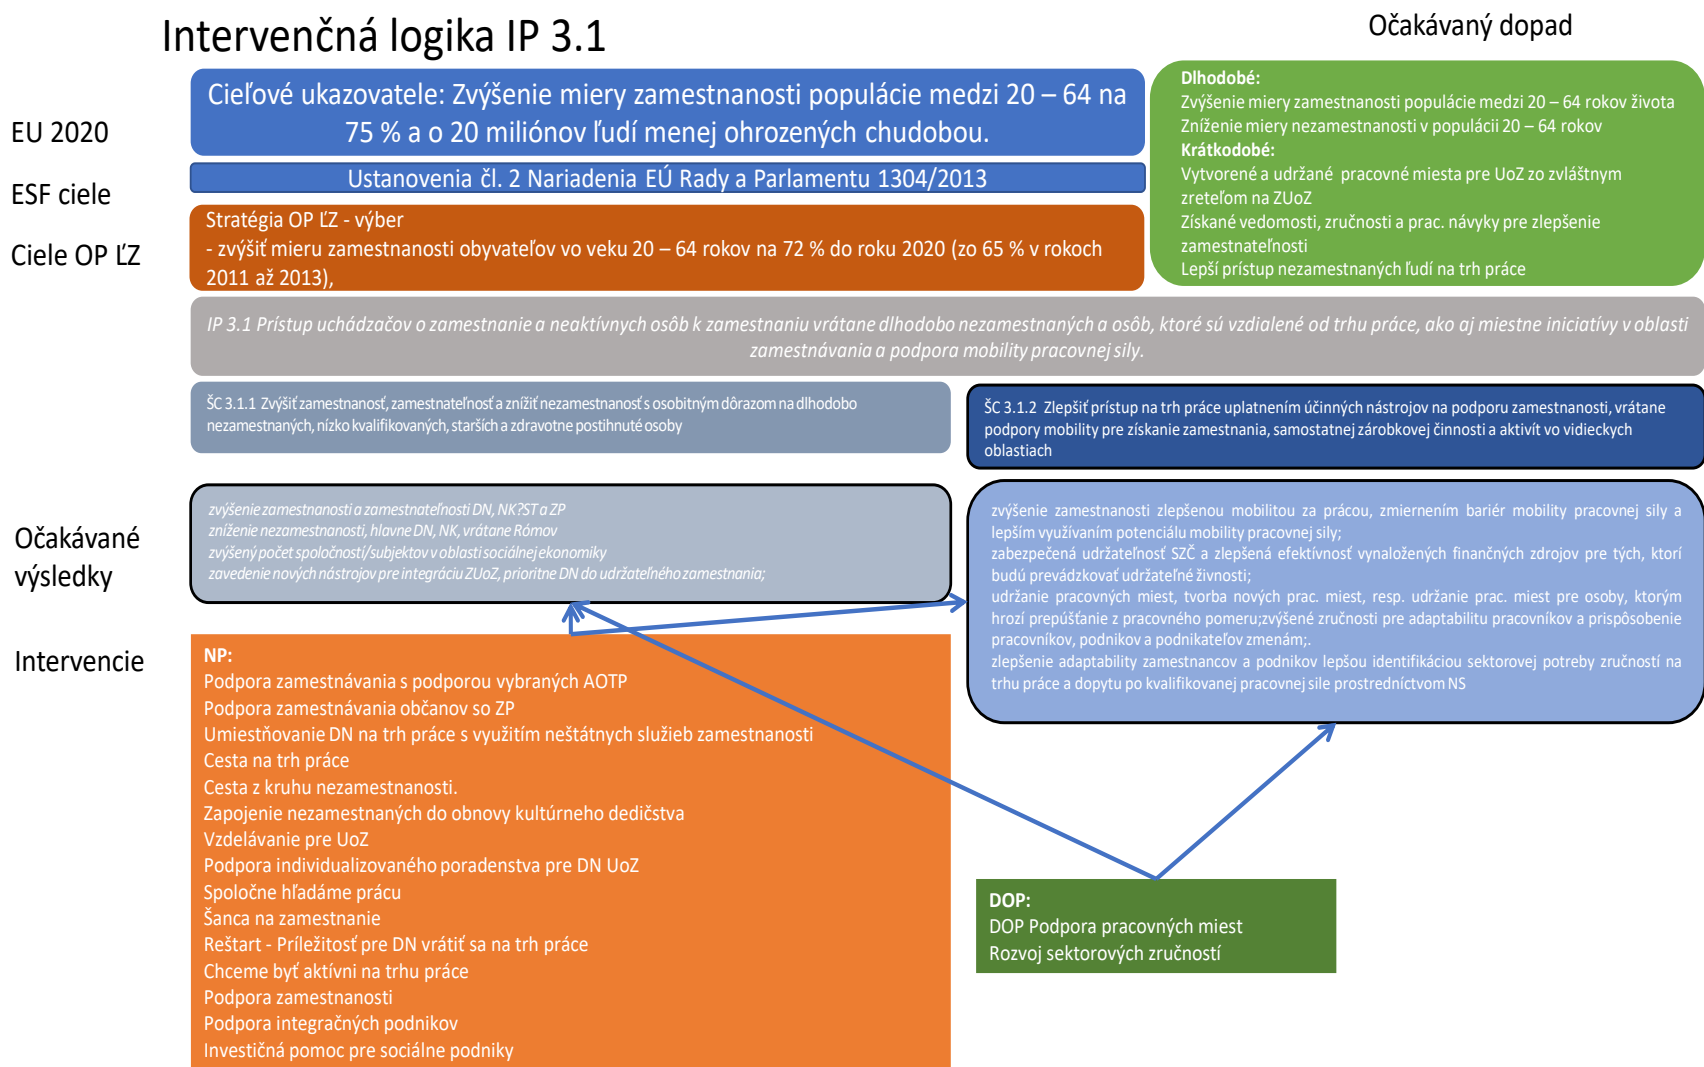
Intervenčná logika IP 3.1

Očakávaný dopad

EU 2020

Cieľové ukazovatele: Zvýšenie miery zamestnanosti populácie medzi 20 – 64 na 75 % a o 20 miliónov ľudí menej ohrozených chudobou.

ESF ciele

Ustanovenia čl. 2 Nariadenia EÚ Rady a Parlamentu 1304/2013

Ciele OP ĽZ

Stratégia OP ĽZ - výber
- zvýšiť mieru zamestnanosti obyvateľov vo veku 20 – 64 rokov na 72 % do roku 2020 (zo 65 % v rokoch 2011 až 2013),

Dlhodobé:
Zvýšenie miery zamestnanosti populácie medzi 20 – 64 rokov života
Zníženie miery nezamestnanosti v populácii 20 – 64 rokov
Krátkodobé:
Vytvorené a udržané pracovné miesta pre UoZ zo zvláštnym zreteľom na ZUoZ
Získané vedomosti, zručnosti a prac. návyky pre zlepšenie zamestnateľnosti
Lepší prístup nezamestnaných ľudí na trh práce

IP 3.1 Prístup uchádzačov o zamestnanie a neaktívnych osôb k zamestnaniu vrátane dlhodobo nezamestnaných a osôb, ktoré sú vzdialené od trhu práce, ako aj miestne iniciatívy v oblasti zamestnávania a podpora mobility pracovnej sily.

ŠC 3.1.1 Zvýšiť zamestnanosť, zamestnateľnosť a znížiť nezamestnanosť s osobitným dôrazom na dlhodobo nezamestnaných, nízko kvalifikovaných, starších a zdravotne postihnuté osoby

ŠC 3.1.2 Zlepšiť prístup na trh práce uplatnením účinných nástrojov na podporu zamestnanosti, vrátane podpory mobility pre získanie zamestnania, samostatnej zárobkovej činnosti a aktivít vo vidieckych oblastiach

Očakávané výsledky

zvýšenie zamestnanosti a zamestnateľnosti DN, NK?ST a ZP
zníženie nezamestnanosti, hlavne DN, NK, vrátane Rómov
zvýšený počet spoločností/subjektov v oblasti sociálnej ekonomiky
zavedenie nových nástrojov pre integráciu ZUoZ, prioritne DN do udržateľného zamestnania;

zvýšenie zamestnanosti zlepšenou mobilitou za prácou, zmiernením bariér mobility pracovnej sily a lepším využívaním potenciálu mobility pracovnej sily;
zabezpečená udržateľnosť SZČ a zlepšená efektívnosť vynaložených finančných zdrojov pre tých, ktorí budú prevádzkovať udržateľné živnosti;
udržanie pracovných miest, tvorba nových prac. miest, resp. udržanie prac. miest pre osoby, ktorým hrozí prepúšťanie z pracovného pomeru;zvýšené zručnosti pre adaptabilitu pracovníkov a prispôsobenie pracovníkov, podnikov a podnikateľov zmenám;.
zlepšenie adaptability zamestnancov a podnikov lepšou identifikáciou sektorovej potreby zručností na trhu práce a dopytu po kvalifikovanej pracovnej sile prostredníctvom NS

Intervencie

NP:
Podpora zamestnávania s podporou vybraných AOTP
Podpora zamestnávania občanov so ZP
Umiestňovanie DN na trh práce s využitím neštátnych služieb zamestnanosti
Cesta na trh práce
Cesta z kruhu nezamestnanosti.
Zapojenie nezamestnaných do obnovy kultúrneho dedičstva
Vzdelávanie pre UoZ
Podpora individualizovaného poradenstva pre DN UoZ
Spoločne hľadáme prácu
Šanca na zamestnanie
Reštart - Príležitosť pre DN vrátiť sa na trh práce
Chceme byť aktívni na trhu práce
Podpora zamestnanosti
Podpora integračných podnikov
Investičná pomoc pre sociálne podniky

DOP:
DOP Podpora pracovných miest
Rozvoj sektorových zručností